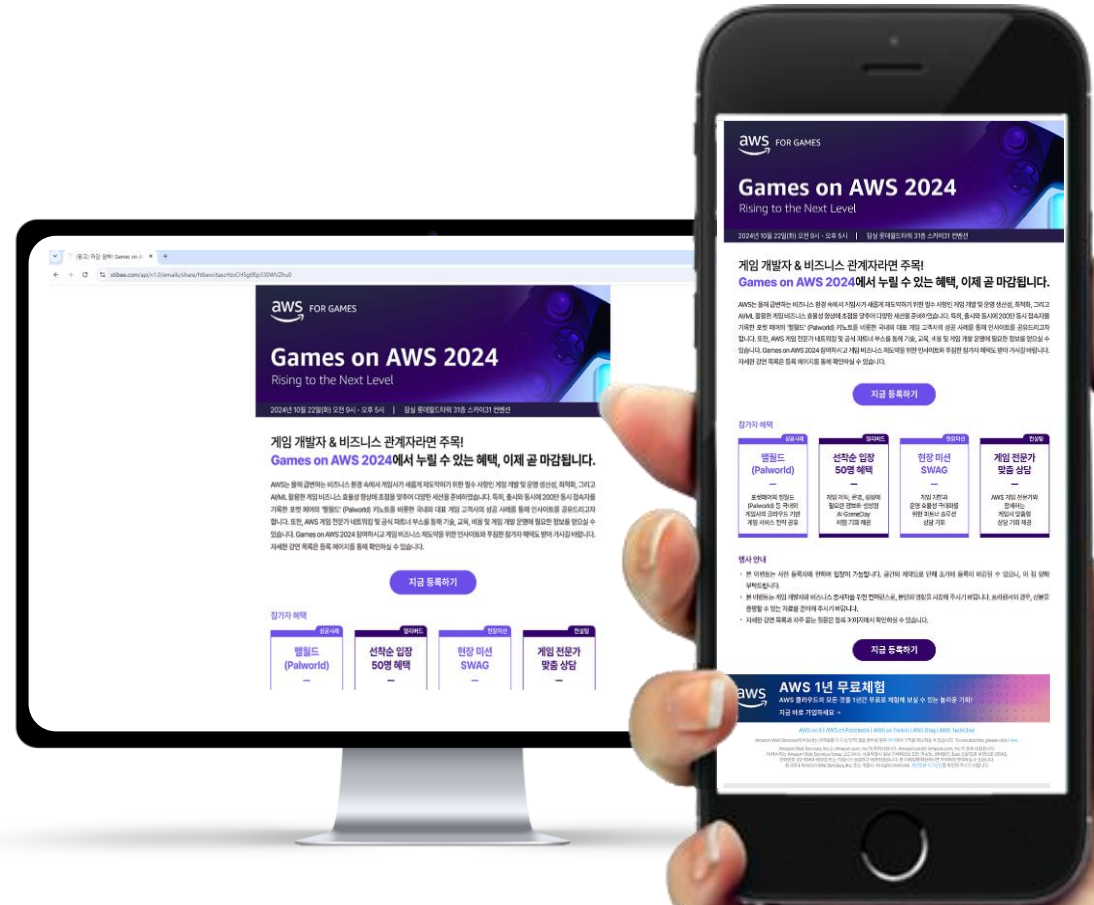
(광고) 마감 임박! Games on A
stibee.com/api/v1.0/emails/share/

aws FOR GAMES

Games on AWS 2024
Rising to the Next Level

2024년 10월 22일(화) 오전 9시 - 오후 5시 | 잠실 롯데월드타워 31층 스카이31 컨벤션

게임 개발자 & 비즈니스 관계자라면 주목!
Games on AWS 2024에서 누릴 수 있는 혜택, 이제 곧 마감됩니다.

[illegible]

지금 등록하기

참가자 혜택

| 성공사례 | 얼리버드 | 현장미션 | 현장상담 |
|---|---|---|---|
| 팰월드 (Palworld) | 선착순 입장 50명 혜택 | 현장 미션 SWAG | 게임 전문가 맞춤 상담 |

aws FOR GAMES

Games on AWS 2024
Rising to the Next Level

2024년 10월 22일(화) 오전 9시 - 오후 5시 | 잠실 롯데월드타워 31층 스카이31 컨벤션

게임 개발자 & 비즈니스 관계자라면 주목!
Games on AWS 2024에서 누릴 수 있는 혜택, 이제 곧 마감됩니다.

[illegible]

지금 등록하기

참가자 혜택

| 성공사례 | 얼리버드 | 현장미션 | 현장상담 |
|---|---|---|---|
| 팰월드 (Palworld) | 선착순 입장 50명 혜택 | 현장 미션 SWAG | 게임 전문가 맞춤 상담 |
| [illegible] | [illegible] | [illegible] | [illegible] |

행사 안내

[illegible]

지금 등록하기

aws AWS 1년 무료체험
AWS 클라우드의 모든 것을 1년간 무료로 체험해 보실 수 있는 놀라운 기회!
지금 바로 가입하세요 →

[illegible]